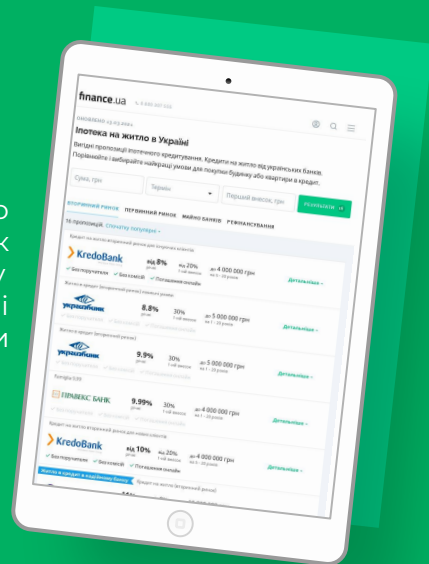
finance.ua

ОНОВЛЕНО 29.03.2021

Іпотека на житло в Україні

Вигідні пропозиції іпотечного кредитування. Кредити на житло від українських банків. Порівняйте і вибирайте найкращі умови для покупки будинку або квартири в кредит.

Сума, грн

Термін

Перший внесок, грн

РЕЗУЛЬТАТИ

ВТОРИННИЙ РИНОК

ПЕРВИННИЙ РИНОК

МАЙНО БАНКІВ

РЕФІНАНСУВАННЯ

KredoBank

від 8%

від 20%

до 4 000 000 грн

Безпорученая

Безкомісії

Погашення онлайн

Детальніше

укргазбанк

8.8%

30%

до 5 000 000 грн

Детальніше

укргазбанк

9.9%

30%

до 5 000 000 грн

Детальніше

ПРАВЕКС БАНК

9.99%

30%

до 4 000 000 грн

Детальніше

KredoBank

від 10%

від 20%

до 4 000 000 грн

Безпорученая

Безкомісії

Погашення онлайн

Детальніше

о
к
у
і
и